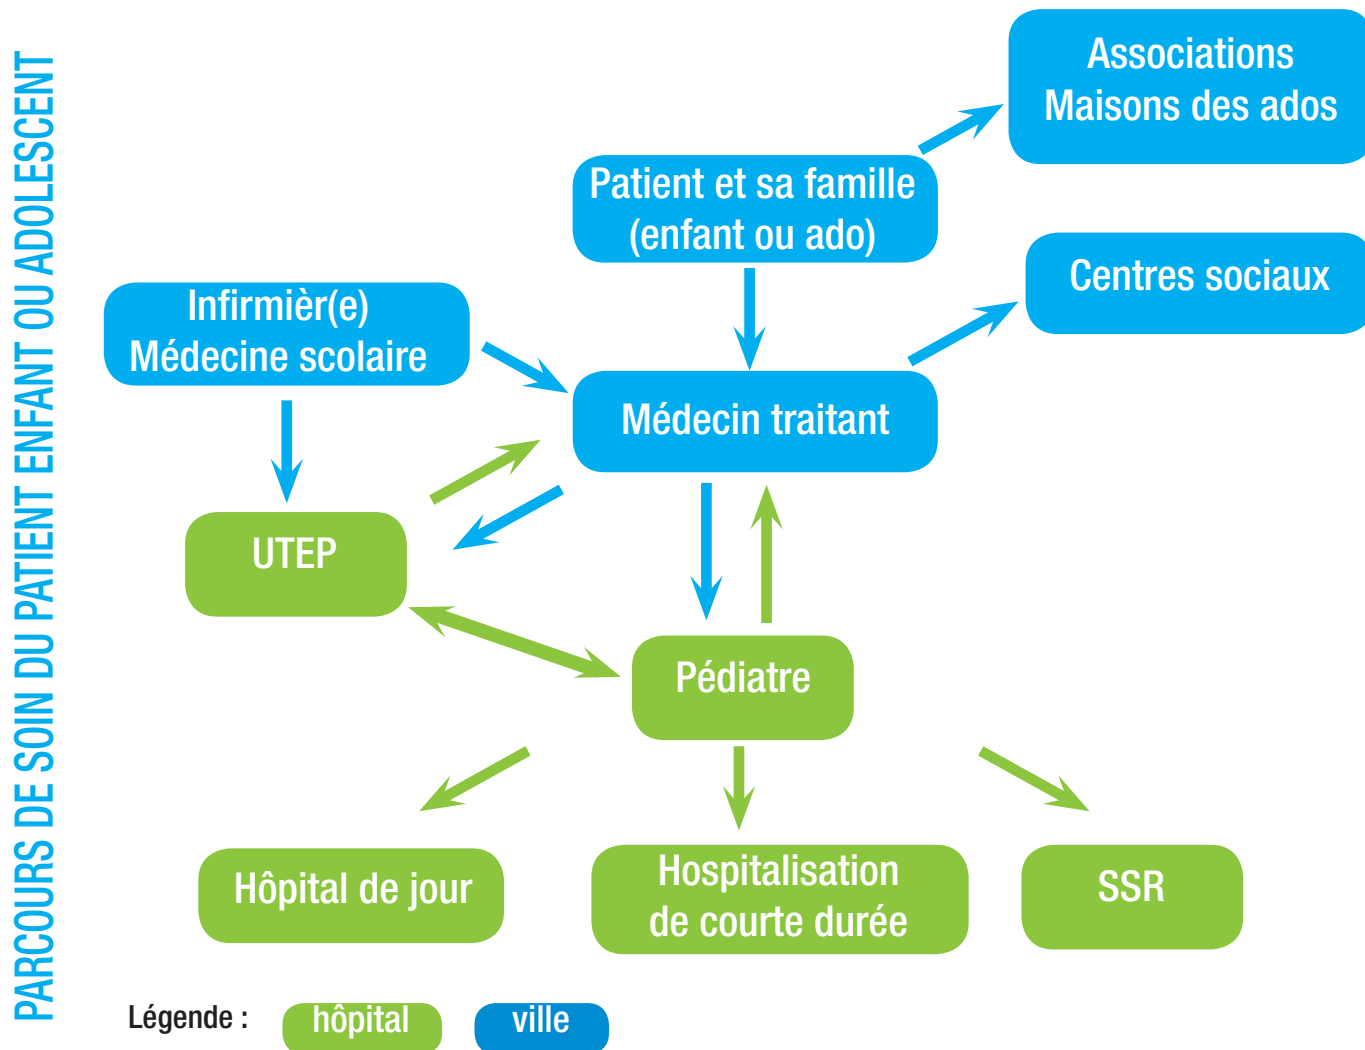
PARCOURS DE SOIN DU PATIENT ENFANT OU ADOLESCENT

Associations
Maisons des ados

Patient et sa famille
(enfant ou ado)

Centres sociaux

Infirmièr(e)
Médecine scolaire

Médecin traitant

UTEP

Pédiatre

Hôpital de jour

Hospitalisation
de courte durée

SSR

Légende : hôpital ville